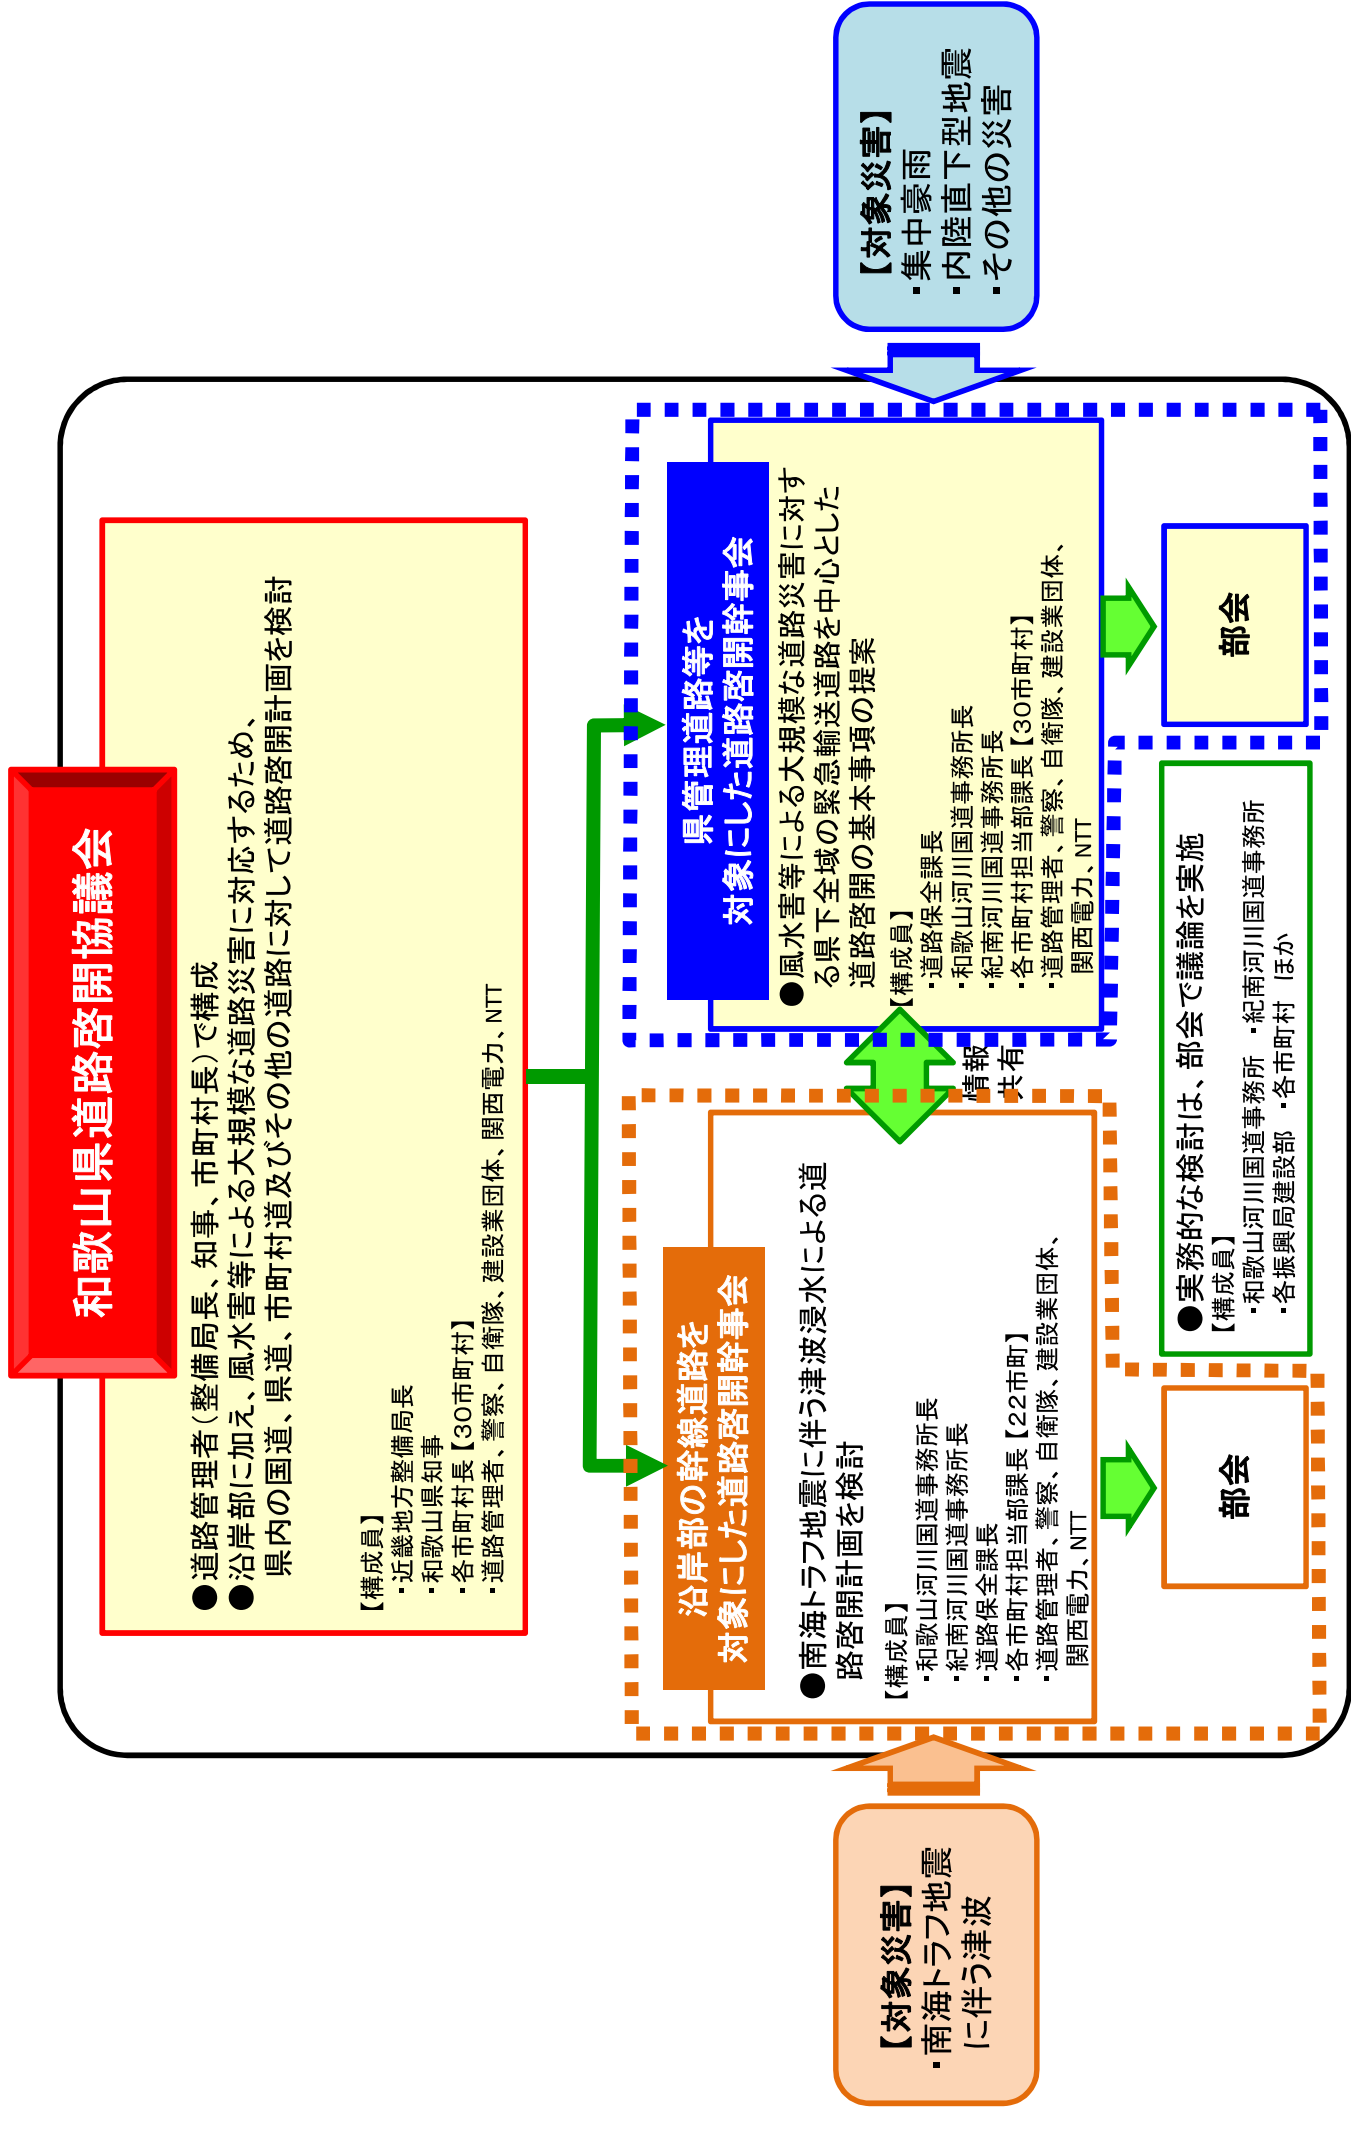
和歌山県道路啓開協議会

●道路管理者（整備局長、知事、市町村長）で構成
●沿岸部に加え、風水害等による大規模な道路災害に対応するため、県内の国道、県道、市町村道及びその他の道路に対して道路啓開計画を検討

【構成員】
・近畿地方整備局長
・和歌山県知事
・各市町村長【30市町村】
・道路管理者、警察、自衛隊、建設業団体、関西電力、NTT

【対象災害】
・集中豪雨
・内陸直下型地震
・その他の災害

県管理道路等を対象にした道路啓開幹事会

●風水害等による大規模な道路災害に対する県下全域の緊急輸送道路を中心とした道路啓開の基本事項の提案

【構成員】
・道路保全課長
・和歌山河川国道事務所長
・紀南河川国道事務所長
・各市町村担当部課長【30市町村】
・道路管理者、警察、自衛隊、建設業団体、関西電力、NTT

部会

情報共有

沿岸部の幹線道路を対象にした道路啓開幹事会

●南海トラフ地震に伴う津波浸水による道路啓開計画を検討

【構成員】
・和歌山河川国道事務所長
・紀南河川国道事務所長
・道路保全課長
・各市町村担当部課長【22市町】
・道路管理者、警察、自衛隊、建設業団体、関西電力、NTT

●実務的な検討は、部会で議論を実施
【構成員】
・和歌山河川国道事務所　・紀南河川国道事務所
・各振興局建設部　・各市町村　ほか

部会

【対象災害】
・南海トラフ地震に伴う津波